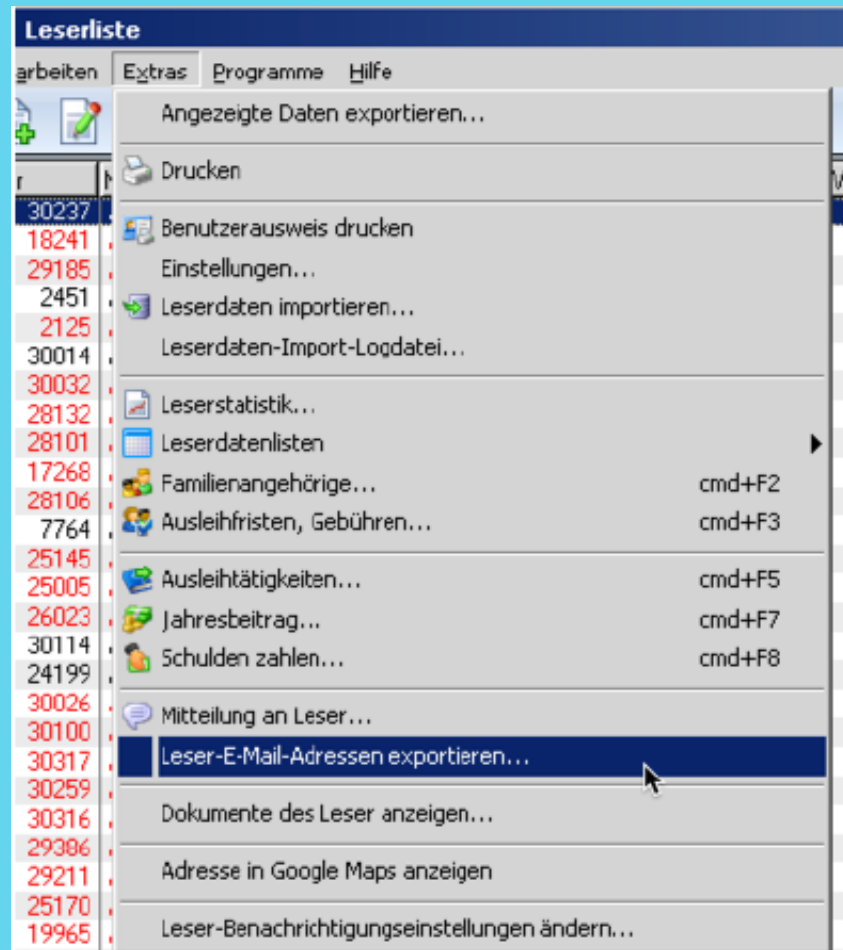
Leserliste

arbeiten Extras Programme Hilfe

r

30237
18241
29185
2451
2125
30014
30032
28132
28101
17268
28106
7764
25145
25005
26023
30114
24199
30026
30100
30317
30259
30316
29386
29211
25170
19965

Angezeigte Daten exportieren...

Drucken

Benutzerausweis drucken
Einstellungen...
Leserdaten importieren...
Leserdaten-Import-Logdatei...

Leserstatistik...
Leserdatenlisten
Familienangehörige... cmd+F2
Ausleihfristen, Gebühren... cmd+F3

Ausleihtätigkeiten... cmd+F5
Jahresbeitrag... cmd+F7
Schulden zahlen... cmd+F8

Mitteilung an Leser...
Leser-E-Mail-Adressen exportieren...

Dokumente des Leser anzeigen...

Adresse in Google Maps anzeigen

Leser-Benachrichtigungseinstellungen ändern...